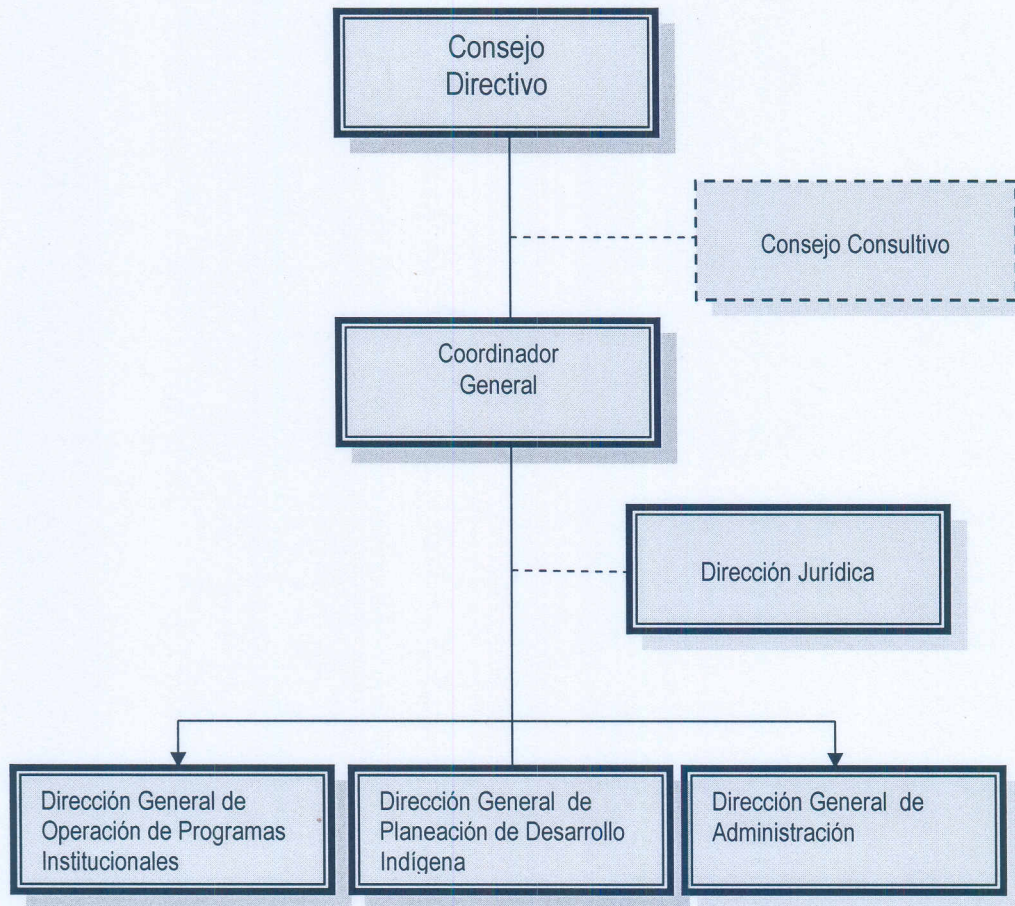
Consejo Directivo

Consejo Consultivo

Coordinador General

Dirección Jurídica

Dirección General de Operación de Programas Institucionales

Dirección General de Planeación de Desarrollo Indígena

Dirección General de Administración